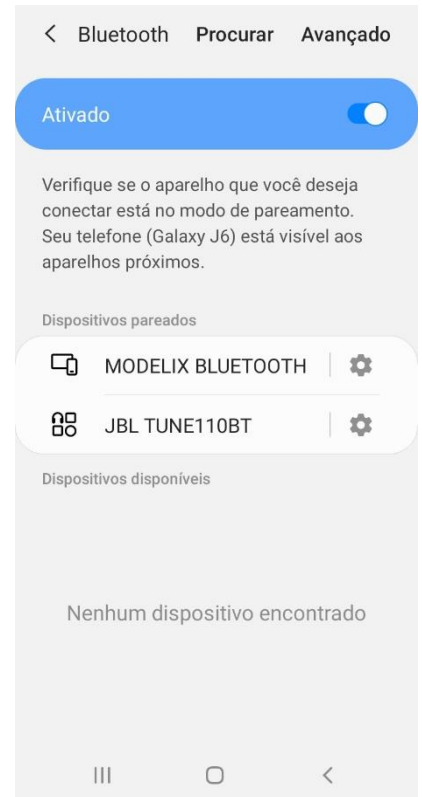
< Bluetooth Procurar Avançado

Ativado

Verifique se o aparelho que você deseja conectar está no modo de pareamento. Seu telefone (Galaxy J6) está visível aos aparelhos próximos.

Dispositivos pareados

MODELIX BLUETOOTH

JBL TUNE110BT

Dispositivos disponíveis

Nenhum dispositivo encontrado